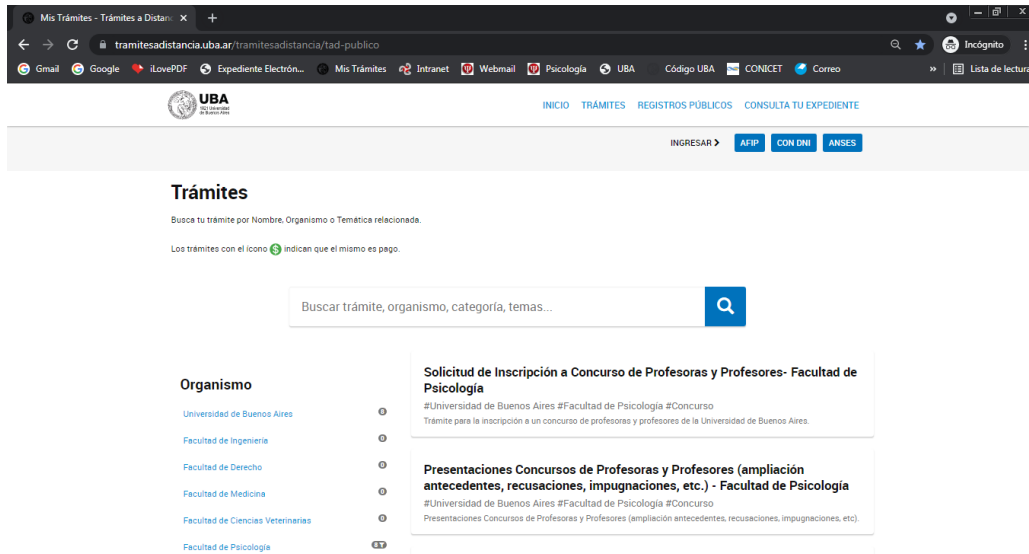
Mis Trámites - Trámites a Distanc ×  +

tramitesadistancia.uba.ar/tramitesadistancia/tad-publico

Incógnito

Gmail  Google  iLovePDF  Expediente Electrón...  Mis Trámites  Intranet  Webmail  Psicología  UBA  Código UBA  CONICET  Correo  »  Lista de lectura

UBA
1821 Universidad de Buenos Aires

INICIO  TRÁMITES  REGISTROS PÚBLICOS  CONSULTA TU EXPEDIENTE

INGRESAR >  AFIP  CON DNI  ANSES

Trámites

Busca tu trámite por Nombre, Organismo o Temática relacionada.

Los trámites con el icono $ indican que el mismo es pago.

Buscar trámite, organismo, categoría, temas...

Organismo

Universidad de Buenos Aires 0
Facultad de Ingeniería 0
Facultad de Derecho 0
Facultad de Medicina 0
Facultad de Ciencias Veterinarias 0
Facultad de Psicología 37

Solicitud de Inscripción a Concurso de Profesoras y Profesores- Facultad de Psicología
#Universidad de Buenos Aires #Facultad de Psicología #Concurso
Trámite para la inscripción a un concurso de profesoras y profesores de la Universidad de Buenos Aires.

Presentaciones Concursos de Profesoras y Profesores (ampliación antecedentes, recusaciones, impugnaciones, etc.) - Facultad de Psicología
#Universidad de Buenos Aires #Facultad de Psicología #Concurso
Presentaciones Concursos de Profesoras y Profesores (ampliación antecedentes, recusaciones, impugnaciones, etc).